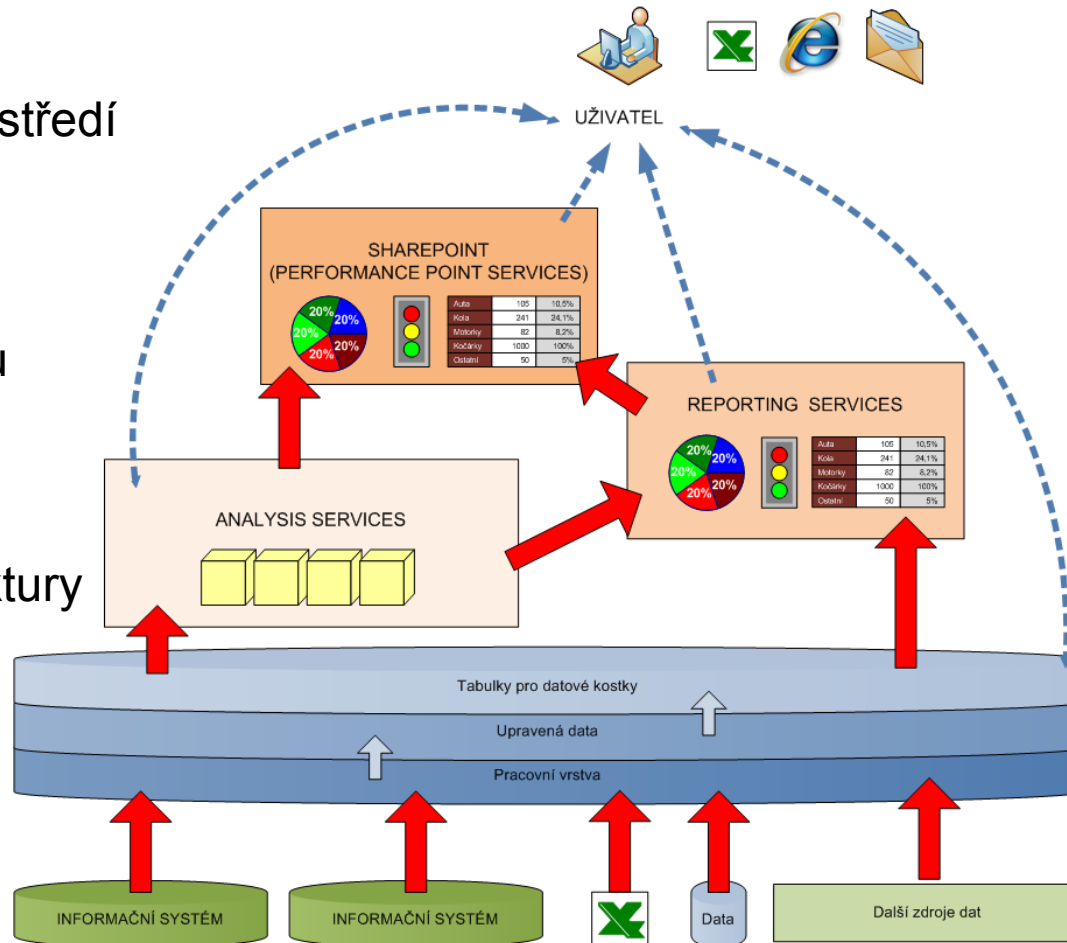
střední

u

tury

UŽIVATEL

SHAREPOINT
(PERFORMANCE POINT SERVICES)

20% 20% 20% 20% 20%

| Auta | 105 | 10,5% |
|---|---|---|
| Kola | 241 | 24,1% |
| Motorky | 82 | 8,2% |
| Kočárky | 1000 | 100% |
| Ostatní | 50 | 5% |

REPORTING SERVICES

20% 20% 20% 20% 20%

| Auta | 105 | 10,5% |
|---|---|---|
| Kola | 241 | 24,1% |
| Motorky | 82 | 8,2% |
| Kočárky | 1000 | 100% |
| Ostatní | 50 | 5% |

ANALYSIS SERVICES

Tabulky pro datové kostky

Upravená data

Pracovní vrstva

INFORMAČNÍ SYSTÉM

INFORMAČNÍ SYSTÉM

Data

Další zdroje dat